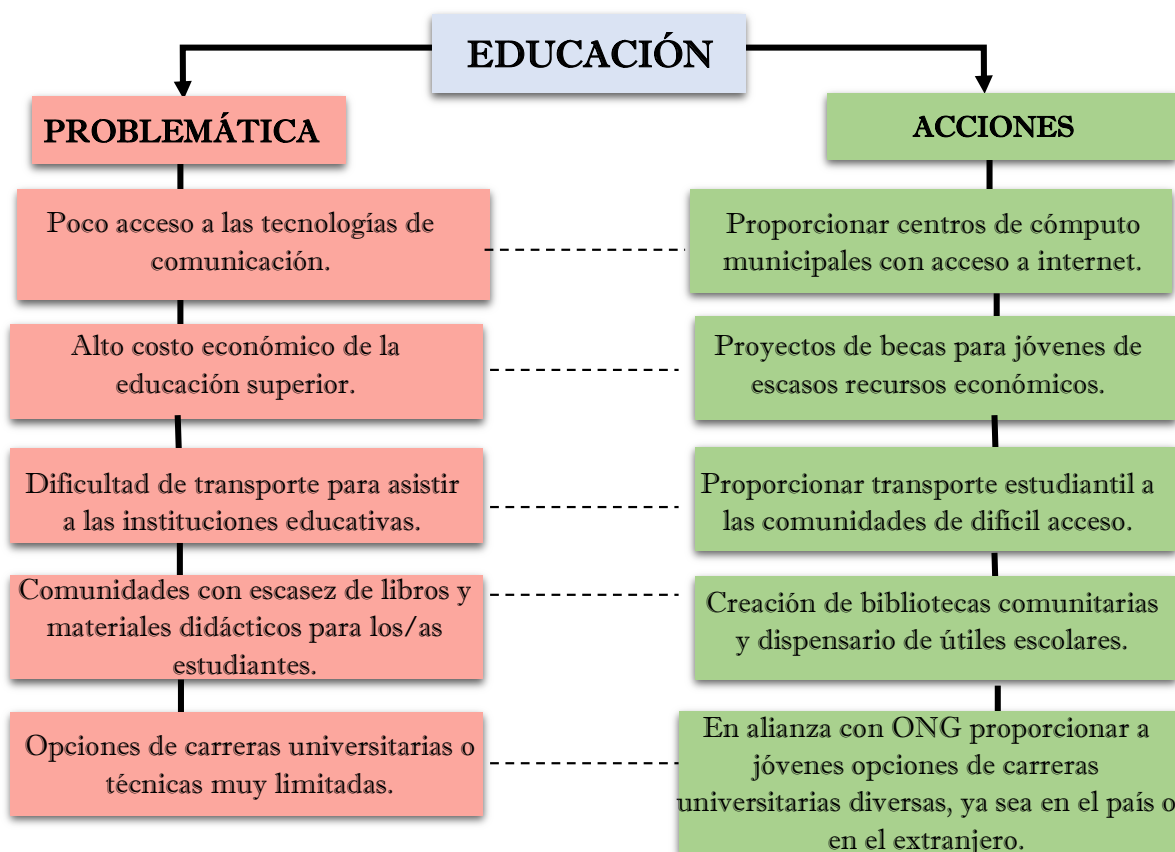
EDUCACIÓN

PROBLEMÁTICA

ACCIONES

Poco acceso a las tecnologías de comunicación.

Proporcionar centros de cómputo municipales con acceso a internet.

Alto costo económico de la educación superior.

Proyectos de becas para jóvenes de escasos recursos económicos.

Dificultad de transporte para asistir a las instituciones educativas.

Proporcionar transporte estudiantil a las comunidades de difícil acceso.

Comunidades con escasez de libros y materiales didácticos para los/as estudiantes.

Creación de bibliotecas comunitarias y dispensario de útiles escolares.

Opciones de carreras universitarias o técnicas muy limitadas.

En alianza con ONG proporcionar a jóvenes opciones de carreras universitarias diversas, ya sea en el país o en el extranjero.